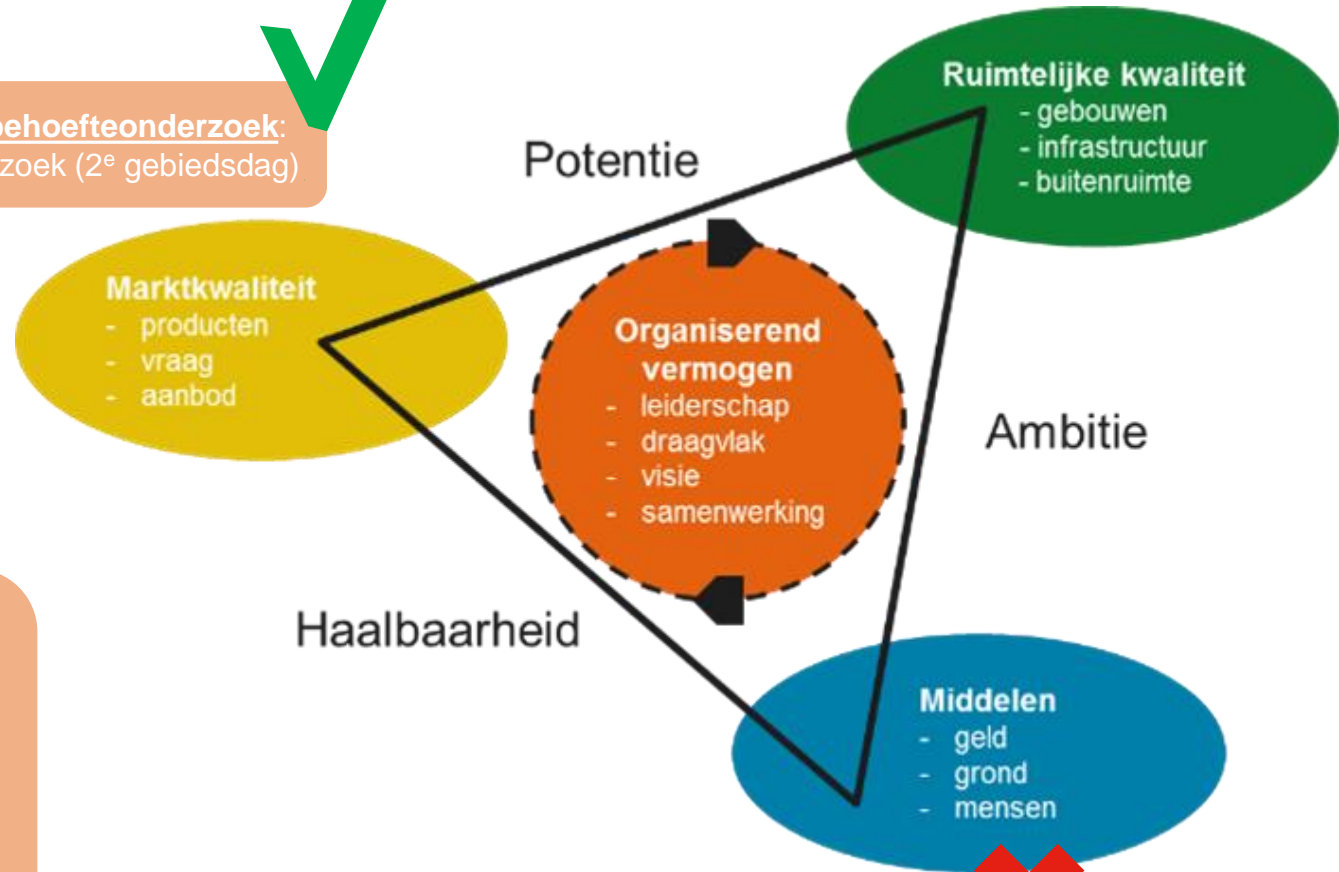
behoefteonderzoek:
zoek (2$^e$ gebiedsdag)

Potentie

Ruimtelijke kwaliteit
- gebouwen
- infrastructuur
- buitenruimte

Marktkwaliteit
- producten
- vraag
- aanbod

Organiserend vermogen
- leiderschap
- draagvlak
- visie
- samenwerking

Ambitie

Haalbaarheid

Middelen
- geld
- grond
- mensen